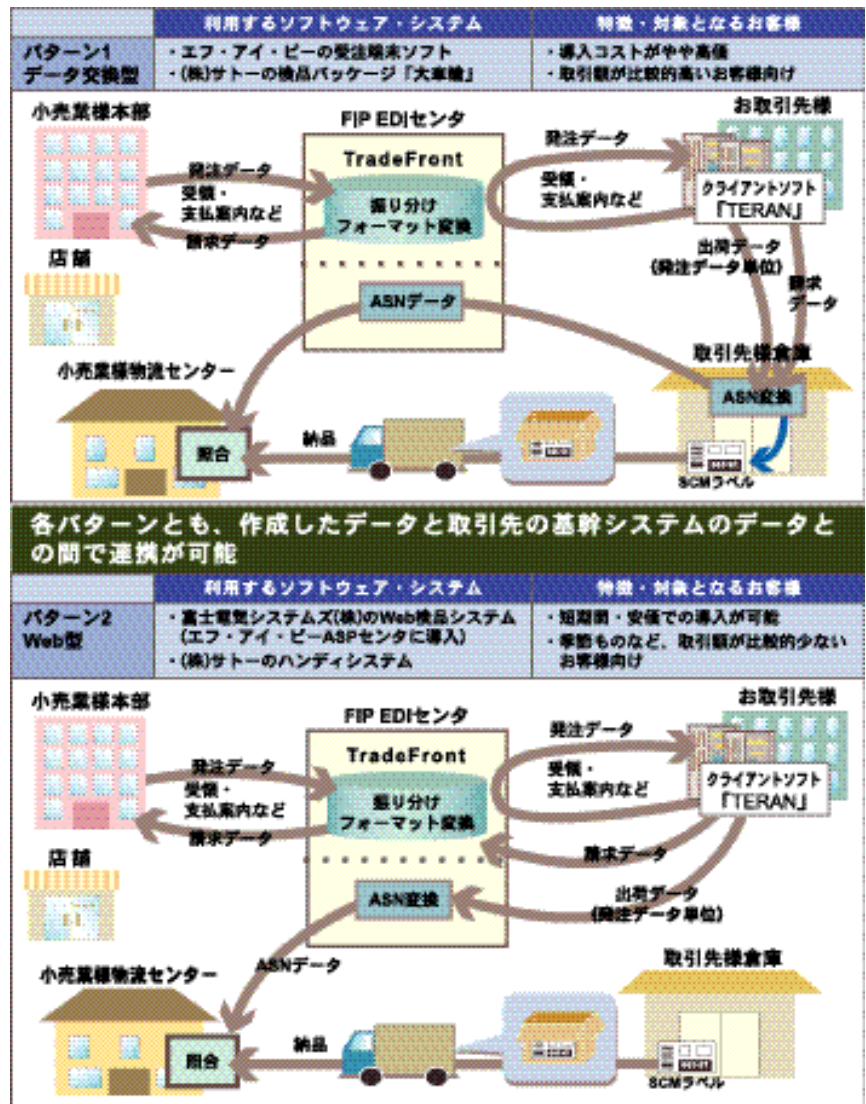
| | 利用するソフトウェア・システム | 特徴・対象となるお客様 |
|---|---|---|
| パターン1 データ交換型 | ・エフ・アイ・ピーの受注端末ソフト ・(株)サトーの検品パッケージ「大車輪」 | ・導入コストがやや高価 ・取引額が比較的高いお客様向け |

小売業様本部

FIP EDIセンタ

お取引先様

TradeFront

発注データ

発注データ

受領・支払案内など

受領・支払案内など

振り分け フォーマット変換

クライアントソフト「TERAN」

請求データ

店舗

出荷データ (発注データ単位)

請求データ

ASNデータ

小売業様物流センター

取引先様倉庫

ASN変換

照合

納品

SCMラベル

各パターンとも、作成したデータと取引先の基幹システムのデータとの間で連携が可能

| | 利用するソフトウェア・システム | 特徴・対象となるお客様 |
|---|---|---|
| パターン2 Web型 | ・富士電気システムズ(株)のWeb検品システム (エフ・アイ・ピーASPセンタに導入) ・(株)サトーのハンディシステム | ・短期間・安価での導入が可能 ・季節ものなど、取引額が比較的少ないお客様向け |

小売業様本部

FIP EDIセンタ

お取引先様

TradeFront

発注データ

発注データ

受領・支払案内など

受領・支払案内など

振り分け フォーマット変換

クライアントソフト「TERAN」

請求データ

店舗

請求データ

ASN変換

出荷データ (発注データ単位)

ASNデータ

小売業様物流センター

取引先様倉庫

照合

納品

SCMラベル